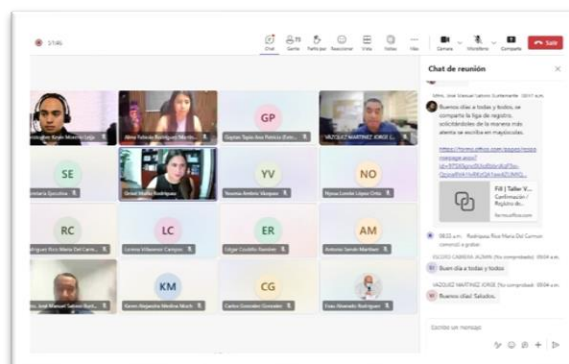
57:45

Chat Gente Participar Reaccionar Vista Notas Más Cámara Micrófono Compartir Salir

Chat de reunión

Mtro. José Manuel Cabrera Guerrero 08:47 a.m.

Buenos días a todos y todos, se comparte la liga de registro, solicitándoles de la manera más atenta se escriba en mayúsculas.

https://forms.office.com/pages/responsepage.aspx?id=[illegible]

Fill | Taller V...
Confirmación / Registro de...
forms.office.com

08:53 a.m. Rodríguez Rico María Del Carmen comenzó a grabar.

DULCES CABRERA ALDANA (No comprobado) 09:04 a.m.

Buen día a todas y todos

VAZQUEZ MARTINEZ JORGE (No comprobado) 09:04 a.m.

Buenos días! Saludos.

Escribir un mensaje

Cristopher Erwin Moreno Uoja
Alma Fabiola Rodríguez Mede...
GP Gaytan Tapia Ana Patricia (Exte...
VAZQUEZ MARTINEZ JORGE (...
SE Secretaría Ejecutiva
Grisel Malba Rodríguez
YV Yesenia Arreola Vázquez
NO Nyssa Lorena López Orta
RC Rodríguez Rico María Del Carm...
LC Lorena Villanueva Campos
ER Edgar Custodio Ramírez
AM Antonio Sandri Martínez
Mtro. José Manuel Cabrera Guerr...
KM Karen Alejandra Medina Núñez
CG Carlos González González
Ezau Alvarado Rodríguez